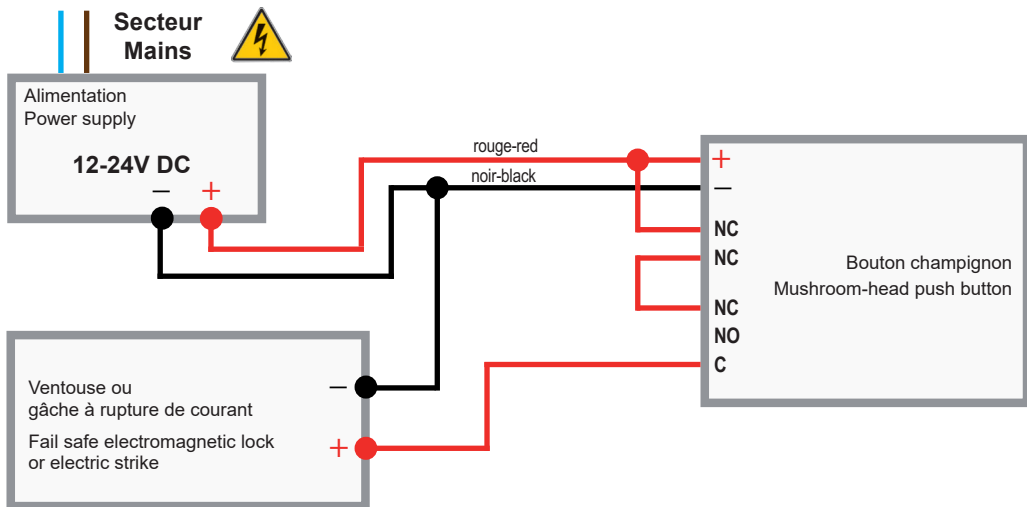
Secteur
Mains

Alimentation
Power supply

12-24V DC

–
+

rouge-red
noir-black

+
–
NC
NC
NC
NO
C

Bouton champignon
Mushroom-head push button

Ventouse ou
gâche à rupture de courant
Fail safe electromagnetic lock
or electric strike

–
+